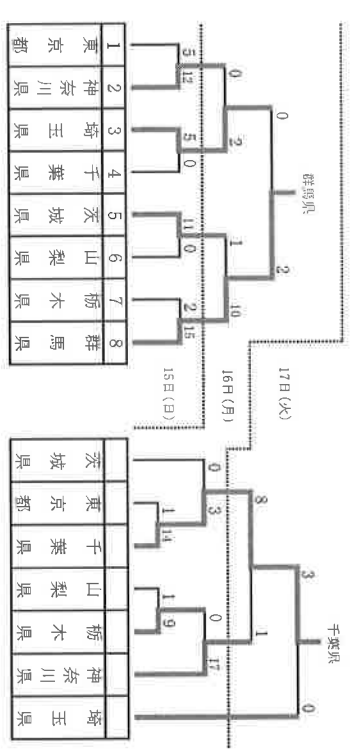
| 1 | 2 | 3 | 4 | 5 | 6 | 7 | 8 |
|---|---|---|---|---|---|---|---|
| 東京都 | 神奈川県 | 埼玉県 | 千葉県 | 茨城県 | 山梨県 | 栃木県 | 群馬県 |

5 12 5 0 11 0 2 15
0 2 1 10
0 2
群馬県

15日(日)
16日(月)
17日(火)

| 茨城県 | 東京都 | 千葉県 | 山梨県 | 栃木県 | 神奈川県 | 埼玉県 |
|---|---|---|---|---|---|---|

1 14 1 9
0 3 0 17
8 1
3 0
千葉県